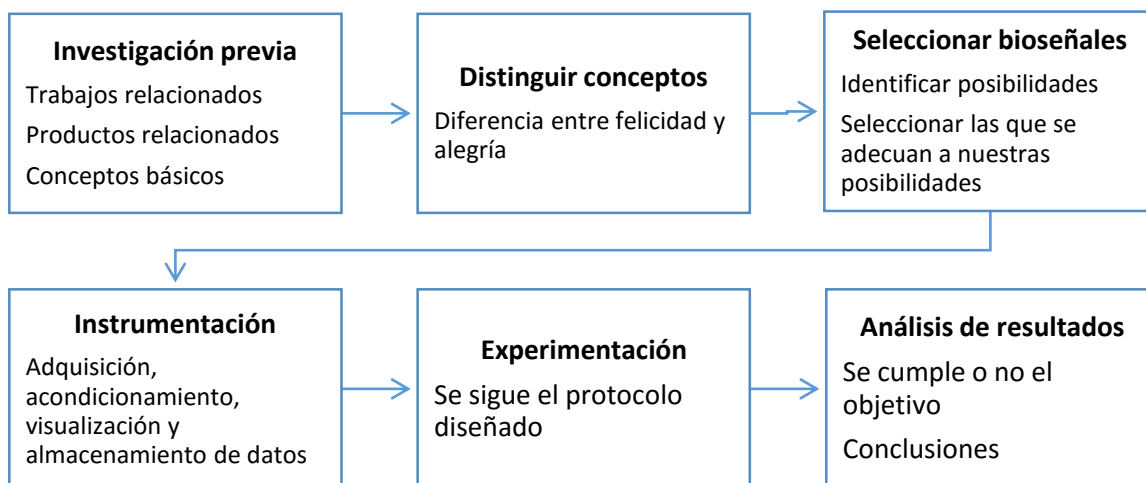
Investigación previa

Trabajos relacionados

Productos relacionados

Conceptos básicos

Distinguir conceptos

Diferencia entre felicidad y alegría

Seleccionar bioseñales

Identificar posibilidades

Seleccionar las que se adecuan a nuestras posibilidades

Instrumentación

Adquisición, acondicionamiento, visualización y almacenamiento de datos

Experimentación

Se sigue el protocolo diseñado

Análisis de resultados

Se cumple o no el objetivo

Conclusiones